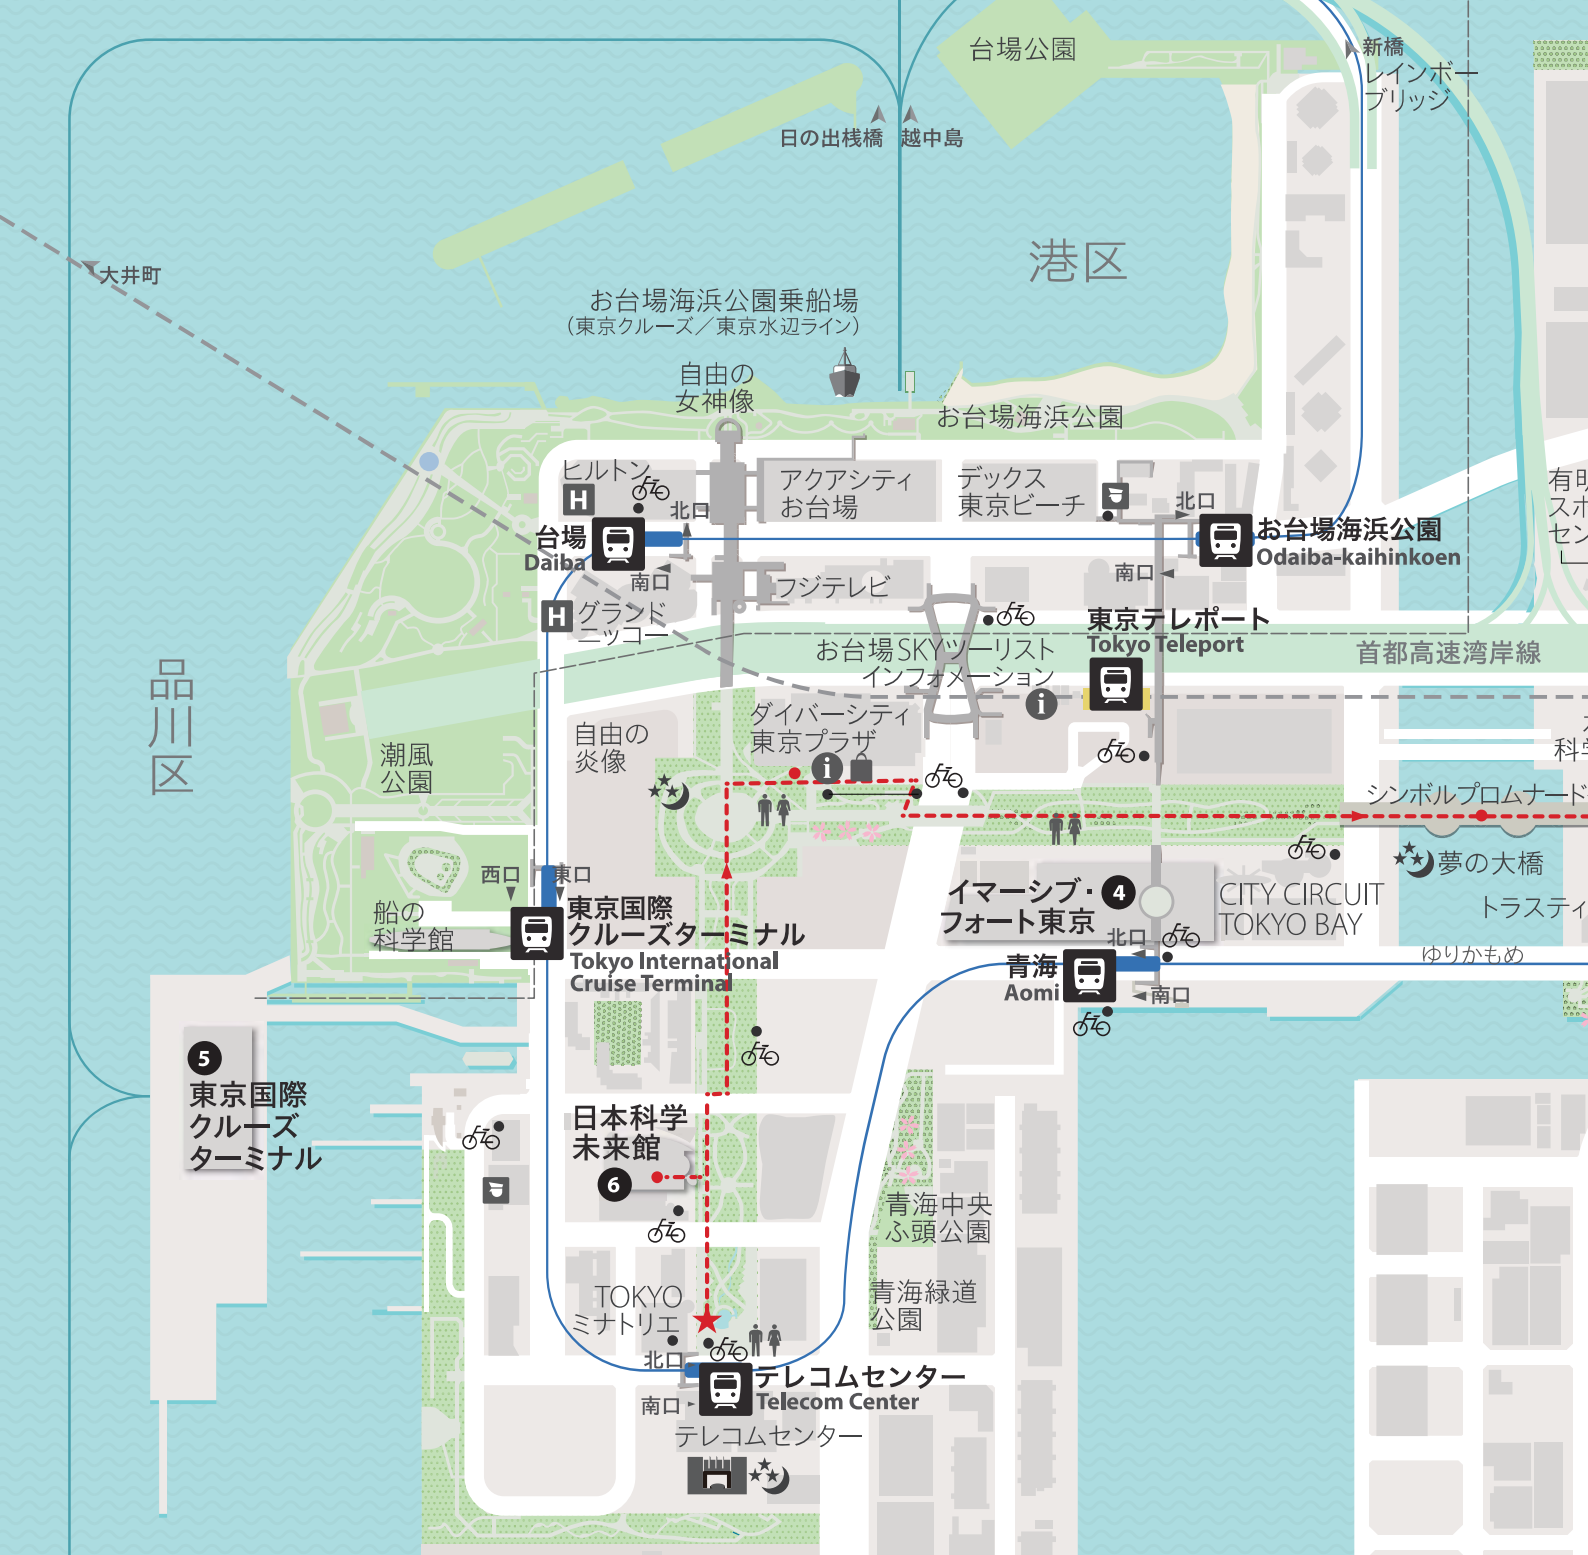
台場公園

新橋
レインボー
ブリッジ

日の出桟橋
越中島

港区

大井町

お台場海浜公園乗船場
（東京クルーズ／東京水辺ライン）

自由の
女神像

お台場海浜公園

ヒルトン
H
北口
アクアシティ
お台場
デックス
東京ビーチ
北口
有明
スポ
セン

台場
Daiba
南口
お台場海浜公園
Odaiba-kaihinkoen

フジテレビ
南口

H
グランド
ニッコー

東京テレポート
Tokyo Teleport

お台場SKYツーリスト
インフォメーション

首都高速湾岸線

品川区

ダイバーシティ
東京プラザ

自由の
炎像

潮風
公園

科学

シンボルプロムナード

夢の大橋

西口
東口

イマーシブ・4
フォート東京

CITY CIRCUIT
TOKYO BAY

トラスティ

船の
科学館

東京国際
クルーズターミナル
Tokyo International
Cruise Terminal

北口

青海
Aomi
南口

ゆりかもめ

5
東京国際
クルーズ
ターミナル

日本科学
未来館
6

青海中央
ふ頭公園

青海緑道
公園

TOKYO
ミナトリエ

北口
テレコムセンター
Telecom Center
南口

テレコムセンター